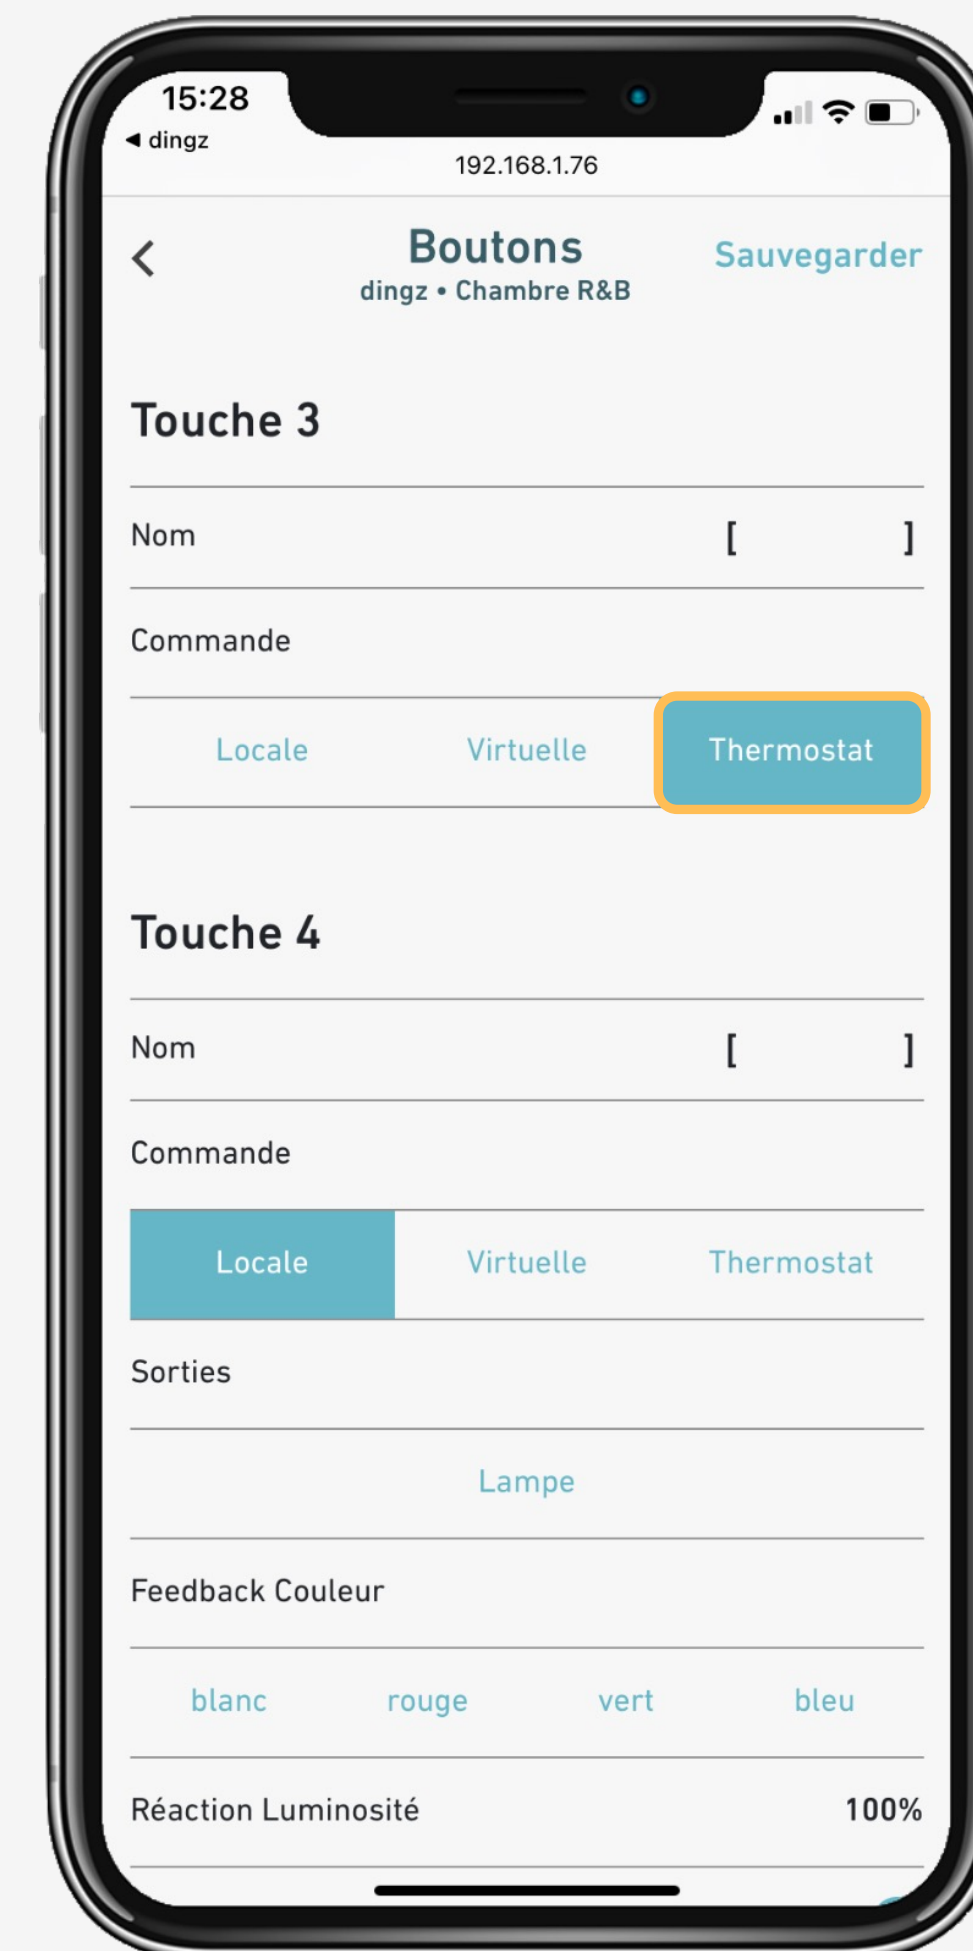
15:28
◀ dingz
192.168.1.76

<
Boutons
dingz • Chambre R&B
Sauvegarder

Touche 3

Nom [ ]

Commande

Locale Virtuelle Thermostat

Touche 4

Nom [ ]

Commande

Locale Virtuelle Thermostat

Sorties

Lampe

Feedback Couleur

blanc rouge vert bleu

Réaction Luminosité 100%